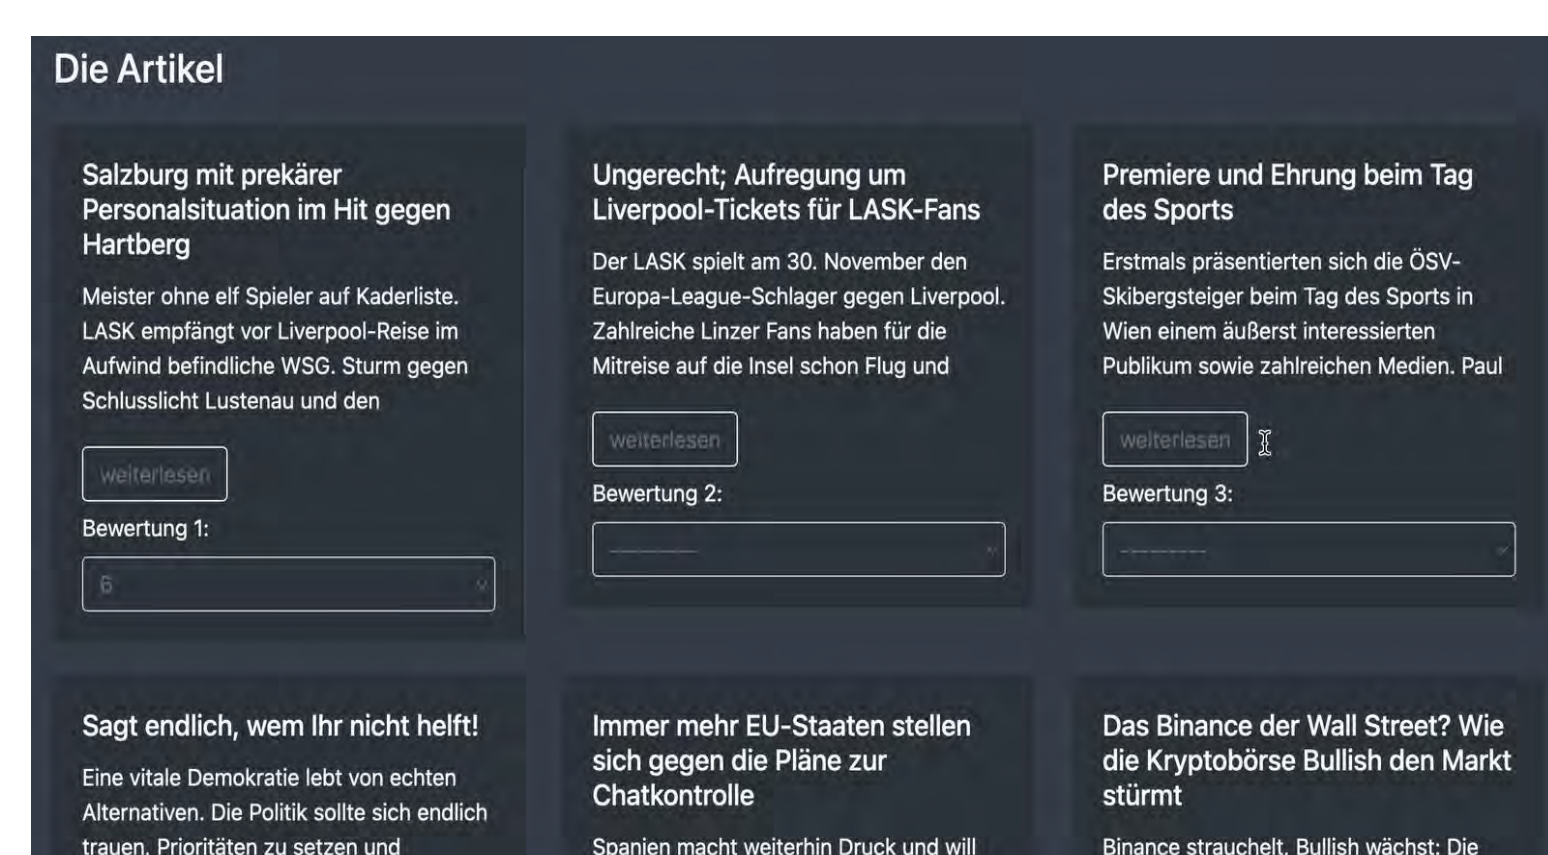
Die Artikel

Salzburg mit prekärer Personalsituation im Hit gegen Hartberg

Meister ohne elf Spieler auf Kaderliste. LASK empfängt vor Liverpool-Reise im Aufwind befindliche WSG. Sturm gegen Schlusslicht Lustenau und den

weiterlesen

Bewertung 1:

6

Ungerecht; Aufregung um Liverpool-Tickets für LASK-Fans

Der LASK spielt am 30. November den Europa-League-Schlager gegen Liverpool. Zahlreiche Linzer Fans haben für die Mitreise auf die Insel schon Flug und

weiterlesen

Bewertung 2:

---------

Premiere und Ehrung beim Tag des Sports

Erstmals präsentierten sich die ÖSV-Skibergsteiger beim Tag des Sports in Wien einem äußerst interessierten Publikum sowie zahlreichen Medien. Paul

weiterlesen

Bewertung 3:

---------

Sagt endlich, wem Ihr nicht helft!

Eine vitale Demokratie lebt von echten Alternativen. Die Politik sollte sich endlich trauen, Prioritäten zu setzen und

Immer mehr EU-Staaten stellen sich gegen die Pläne zur Chatkontrolle

Spanien macht weiterhin Druck und will

Das Binance der Wall Street? Wie die Kryptobörse Bullish den Markt stürmt

Binance strauchelt, Bullish wächst: Die